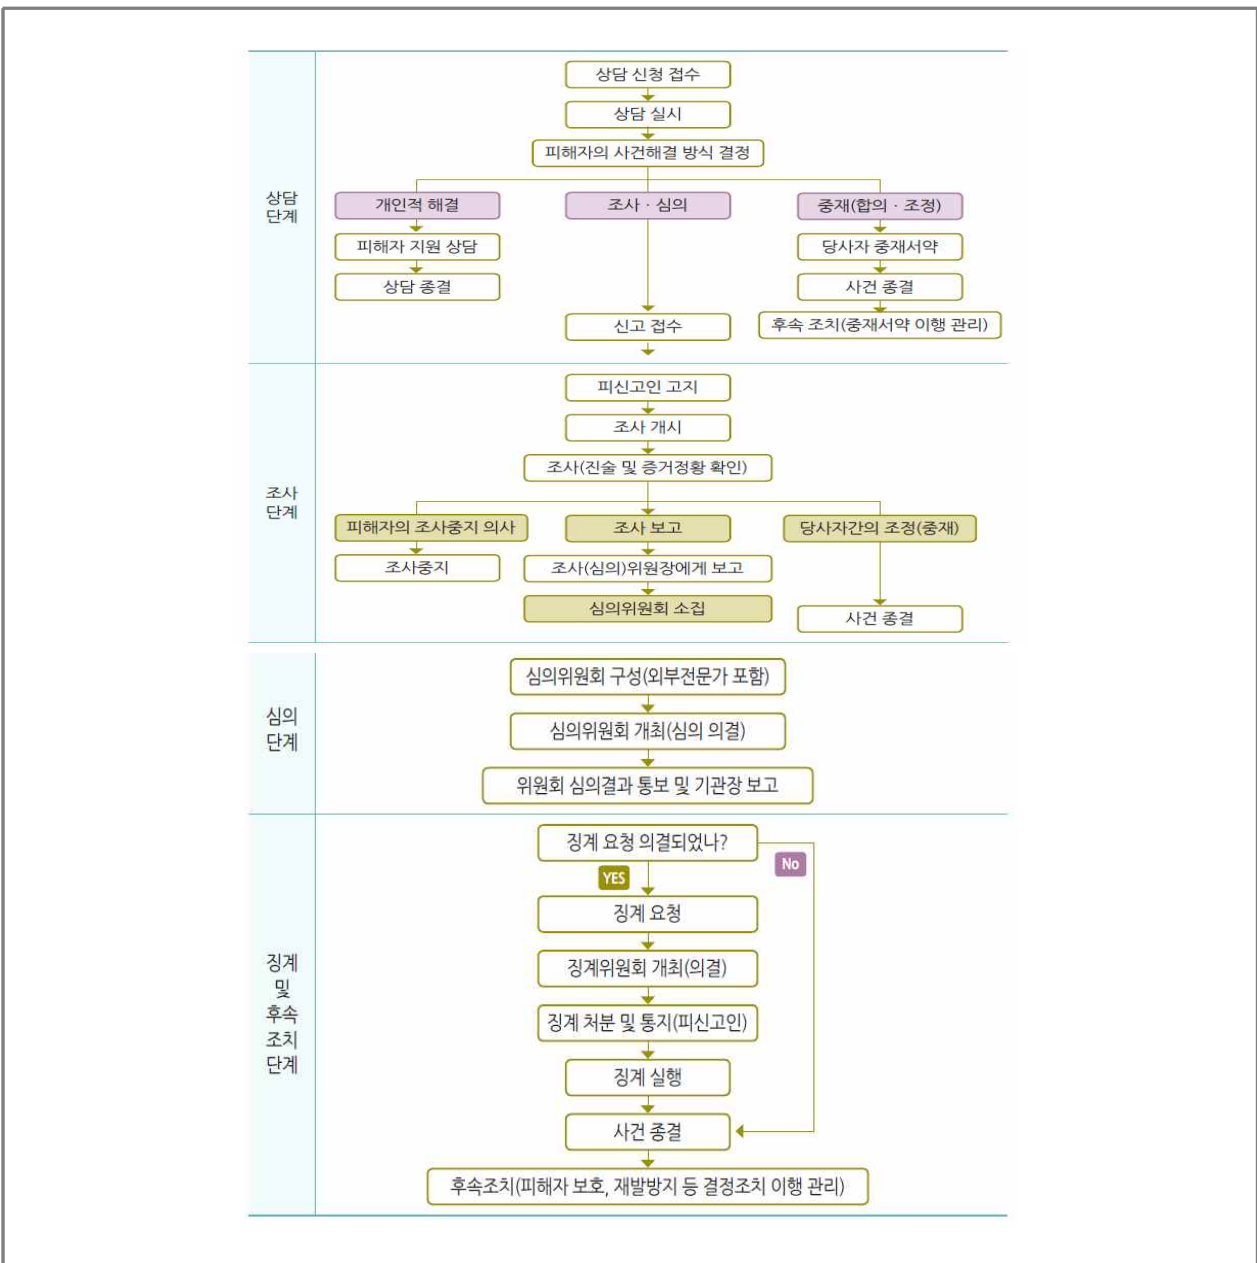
상담 단계

상담 신청 접수
상담 실시
피해자의 사건해결 방식 결정
개인적 해결
조사 · 심의
중재(합의 · 조정)
피해자 지원 상담
상담 종결
당사자 중재서약
사건 종결
신고 접수
후속 조치(중재서약 이행 관리)

조사 단계

피신고인 고지
조사 개시
조사(진술 및 증거정황 확인)
피해자의 조사중지 의사
조사 보고
당사자간의 조정(중재)
조사중지
조사(심의)위원장에게 보고
심의위원회 소집
사건 종결

심의 단계

심의위원회 구성(외부전문가 포함)
심의위원회 개최(심의 의결)
위원회 심의결과 통보 및 기관장 보고

징계 및 후속 조치 단계

징계 요청 의결되었나?
YES
No
징계 요청
징계위원회 개최(의결)
징계 처분 및 통지(피신고인)
징계 실행
사건 종결
후속조치(피해자 보호, 재발방지 등 결정조치 이행 관리)